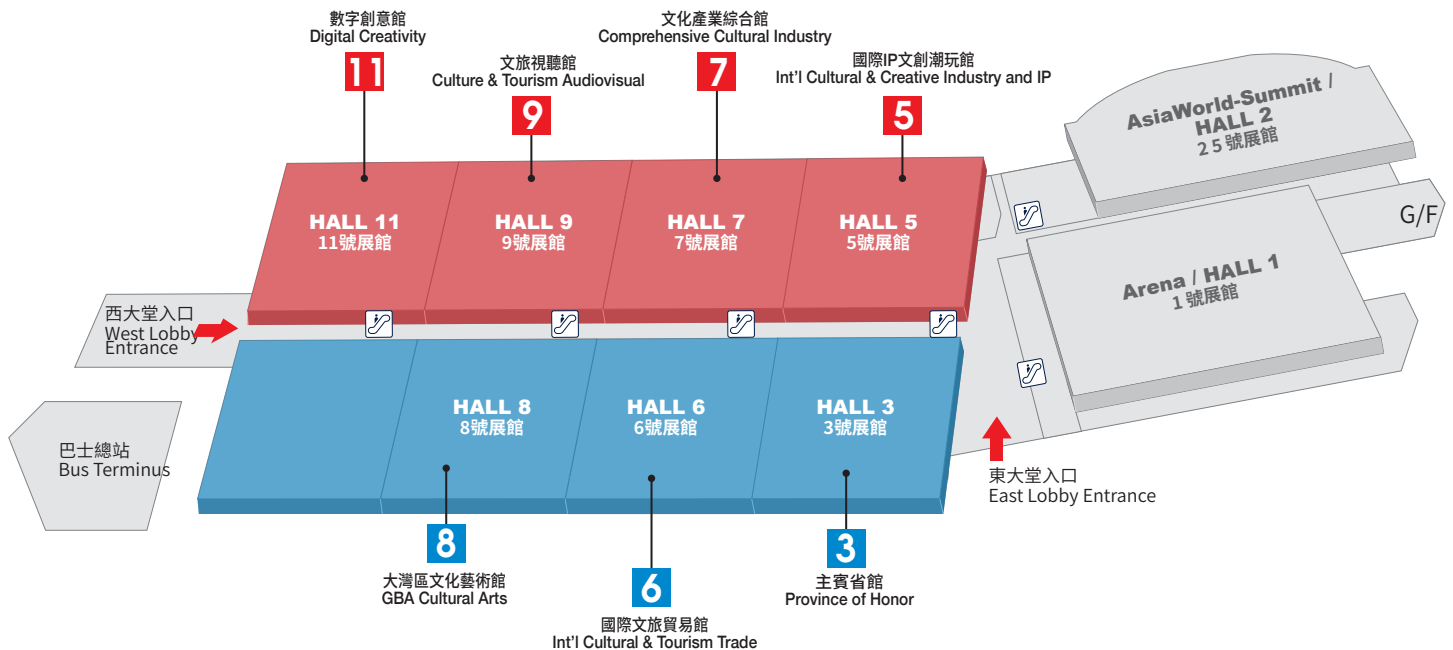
數字創意館
Digital Creativity
11

文旅視聽館
Culture & Tourism Audiovisual
9

文化產業綜合館
Comprehensive Cultural Industry
7

國際IP文創潮玩館
Int'l Cultural & Creative Industry and IP
5

AsiaWorld-Summit / HALL 2
2 5 號展館

G/F

HALL 11
11號展館

HALL 9
9號展館

HALL 7
7號展館

HALL 5
5號展館

Arena / HALL 1
1 號展館

西大堂入口
West Lobby Entrance

HALL 8
8號展館

HALL 6
6號展館

HALL 3
3號展館

巴士總站
Bus Terminus

東大堂入口
East Lobby Entrance

8
大灣區文化藝術館
GBA Cultural Arts

6
國際文旅貿易館
Int'l Cultural & Tourism Trade

3
主賓省館
Province of Honor